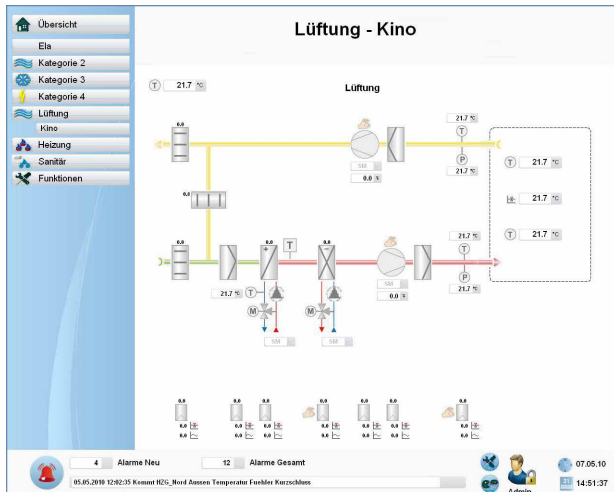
Übersicht
Ela
Kategorie 2
Kategorie 3
Kategorie 4
Lüftung
Kino
Heizung
Sanitär
Funktionen

Lüftung - Kino

T 21.7 °C

Lüftung

0.0
SM
0.0 %
21.7 °C
T
P
21.7 °C
T 21.7 °C
21.7 °C
T 21.7 °C
0.0
0.0
0.0
T
21.7 °C
T
M
M
SM
SM
SM
0.0 %
21.7 °C
T
P
21.7 °C

0.0
0.0 0.0
0.0 0.0
0.0
0.0
0.0 0.0
0.0 0.0
0.0
0.0
0.0
0.0
0.0
0.0

4 Alarme Neu
12 Alarme Gesamt
05.05.2010 12:02:35 Kommt HZG_Nord Aussen Temperatur Fuehler Kurzschluss
Admin
07.05.10
14:51:37